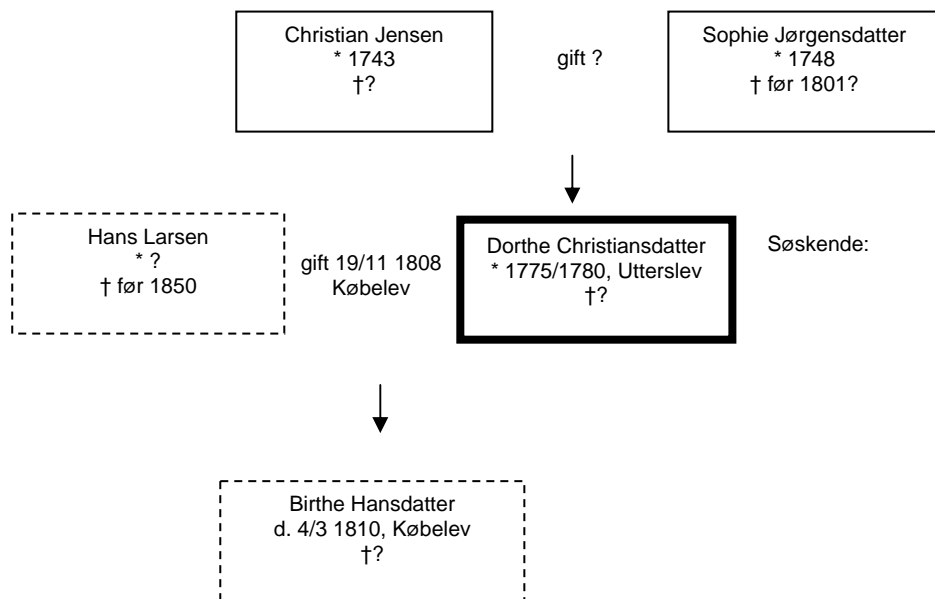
Christian Jensen
* 1743
†?

gift ?

Sophie Jørgensdatter
* 1748
† før 1801?

Hans Larsen
* ?
† før 1850

gift 19/11 1808
Købelev

Dorthe Christiansdatter
* 1775/1780, Utterslev
†?

Søskende:

Birthe Hansdatter
d. 4/3 1810, Købelev
†?